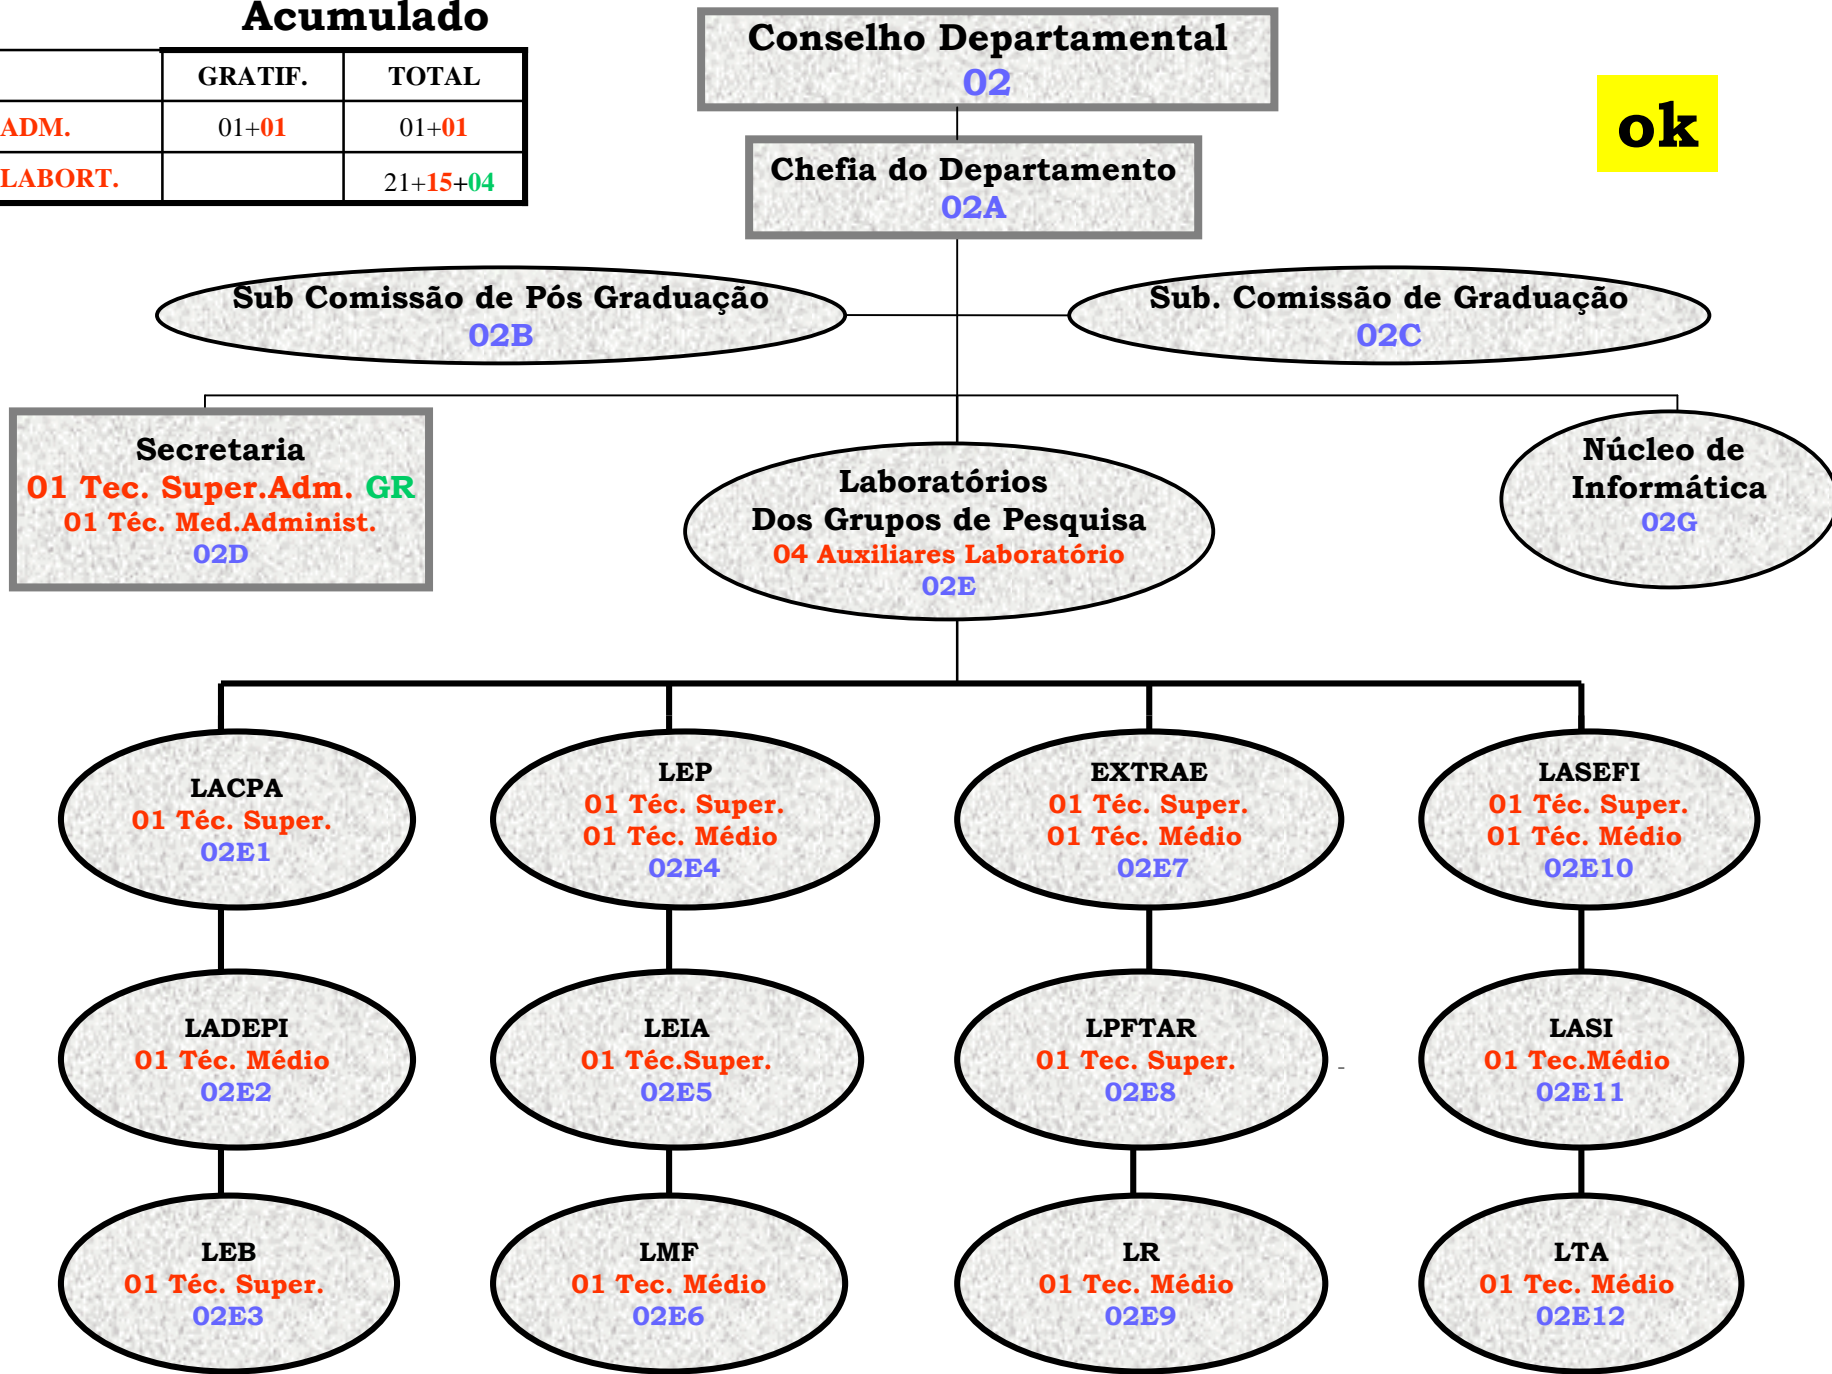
Acumulado

| | GRATIF. | TOTAL |
|---|---|---|
| ADM. | 01+01 | 01+01 |
| LABORT. | | 21+15+04 |

Conselho Departamental
02

ok

Chefia do Departamento
02A

Sub Comissão de Pós Graduação
02B

Sub. Comissão de Graduação
02C

Secretaria
01 Tec. Super.Adm. GR
01 Téc. Med.Administ.
02D

Laboratórios
Dos Grupos de Pesquisa
04 Auxiliares Laboratório
02E

Núcleo de Informática
02G

LACPA
01 Téc. Super.
02E1

LEP
01 Téc. Super.
01 Téc. Médio
02E4

EXTRAE
01 Téc. Super.
01 Téc. Médio
02E7

LASEFI
01 Téc. Super.
01 Téc. Médio
02E10

LADEPI
01 Téc. Médio
02E2

LEIA
01 Téc.Super.
02E5

LPFTAR
01 Tec. Super.
02E8

LASI
01 Tec.Médio
02E11

LEB
01 Téc. Super.
02E3

LMF
01 Tec. Médio
02E6

LR
01 Tec. Médio
02E9

LTA
01 Tec. Médio
02E12